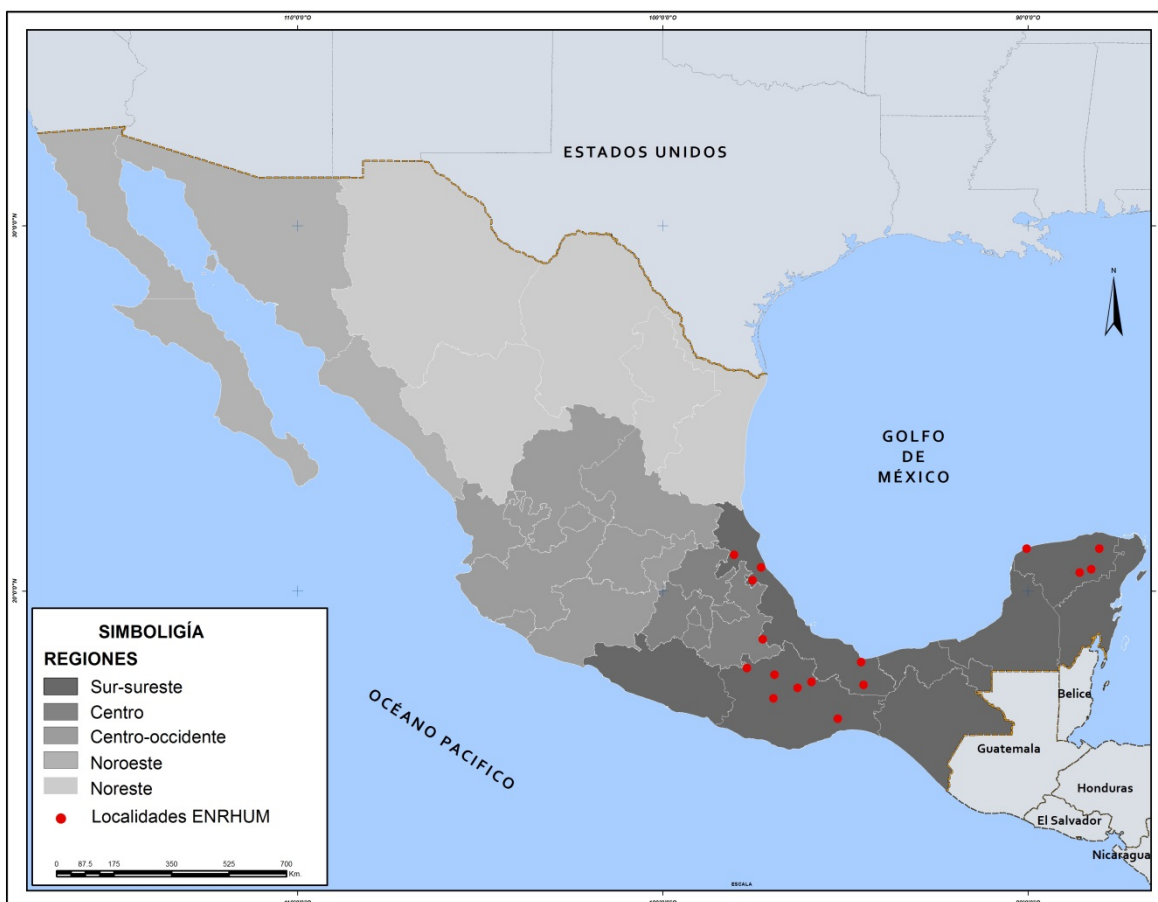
110°0'0"O
100°0'0"O
90°0'0"O

30°0'0"N
20°0'0"N

ESTADOS UNIDOS

N

GOLFO DE MÉXICO

OCÉANO PACIFICO

Belice
Guatemala
Honduras
El Salvador
Nicaragua

SIMBOLIGÍA
REGIONES
Sur-sureste
Centro
Centro-occidente
Noroeste
Noreste
Localidades ENRHUM

0 87.5 175 350 525 700 Km.

ESCALA